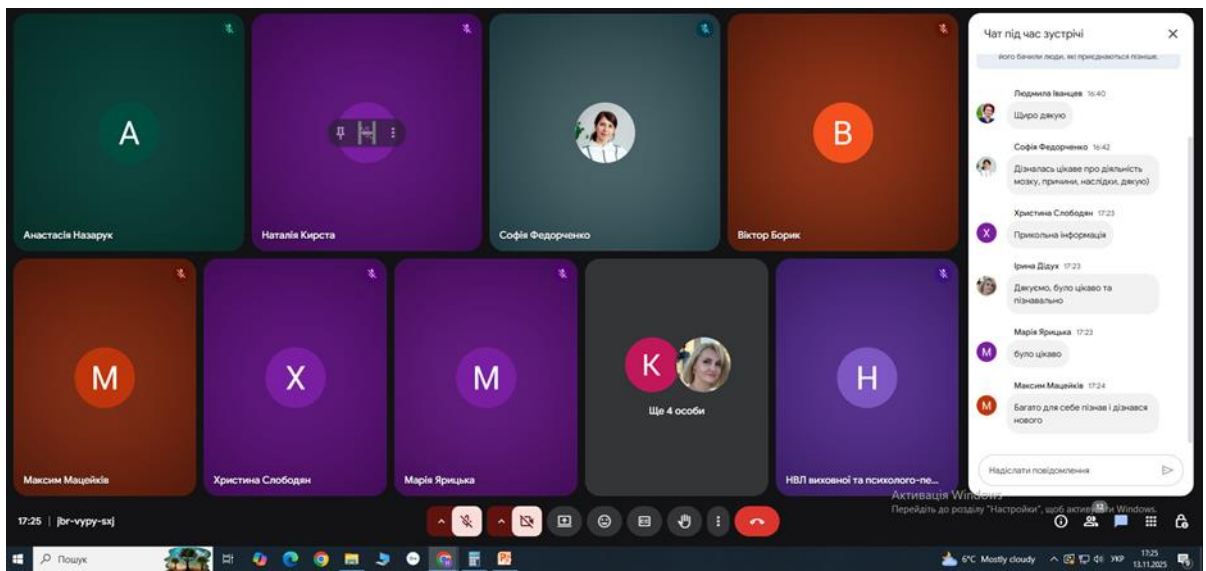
A

Анастасія Назарук

Наталія Кирста

Софія Федорченко

B

Віктор Борик

M

Максим Мацейків

X

Христина Слободян

M

Марія Ярицька

K

Ще 4 особи

H

НВЛ виховної та психолого-пе...

Чат під час зустрічі

його бачили люди, які приєднаються пізніше.

Людмила Іванцев 16:40
Щиро дякую

Софія Федорченко 16:42
Дізналась цікаве про діяльність мозку, причини, наслідки, дякую)

Христина Слободян 17:23
Прикольна інформація

Ірина Дідух 17:23
Дякуємо, було цікаво та пізнавально

Марія Ярицька 17:23
було цікаво

Максим Мацейків 17:24
Багато для себе пізнав і дізнався нового

Надіслати повідомлення

17:25 | jbr-vypy-sxj

Активація Windows
Перейдіть до розділу "Настройки", щоб активувати Windows.

Пошук

6°C Mostly cloudy

УКР

17:25
13.11.2025